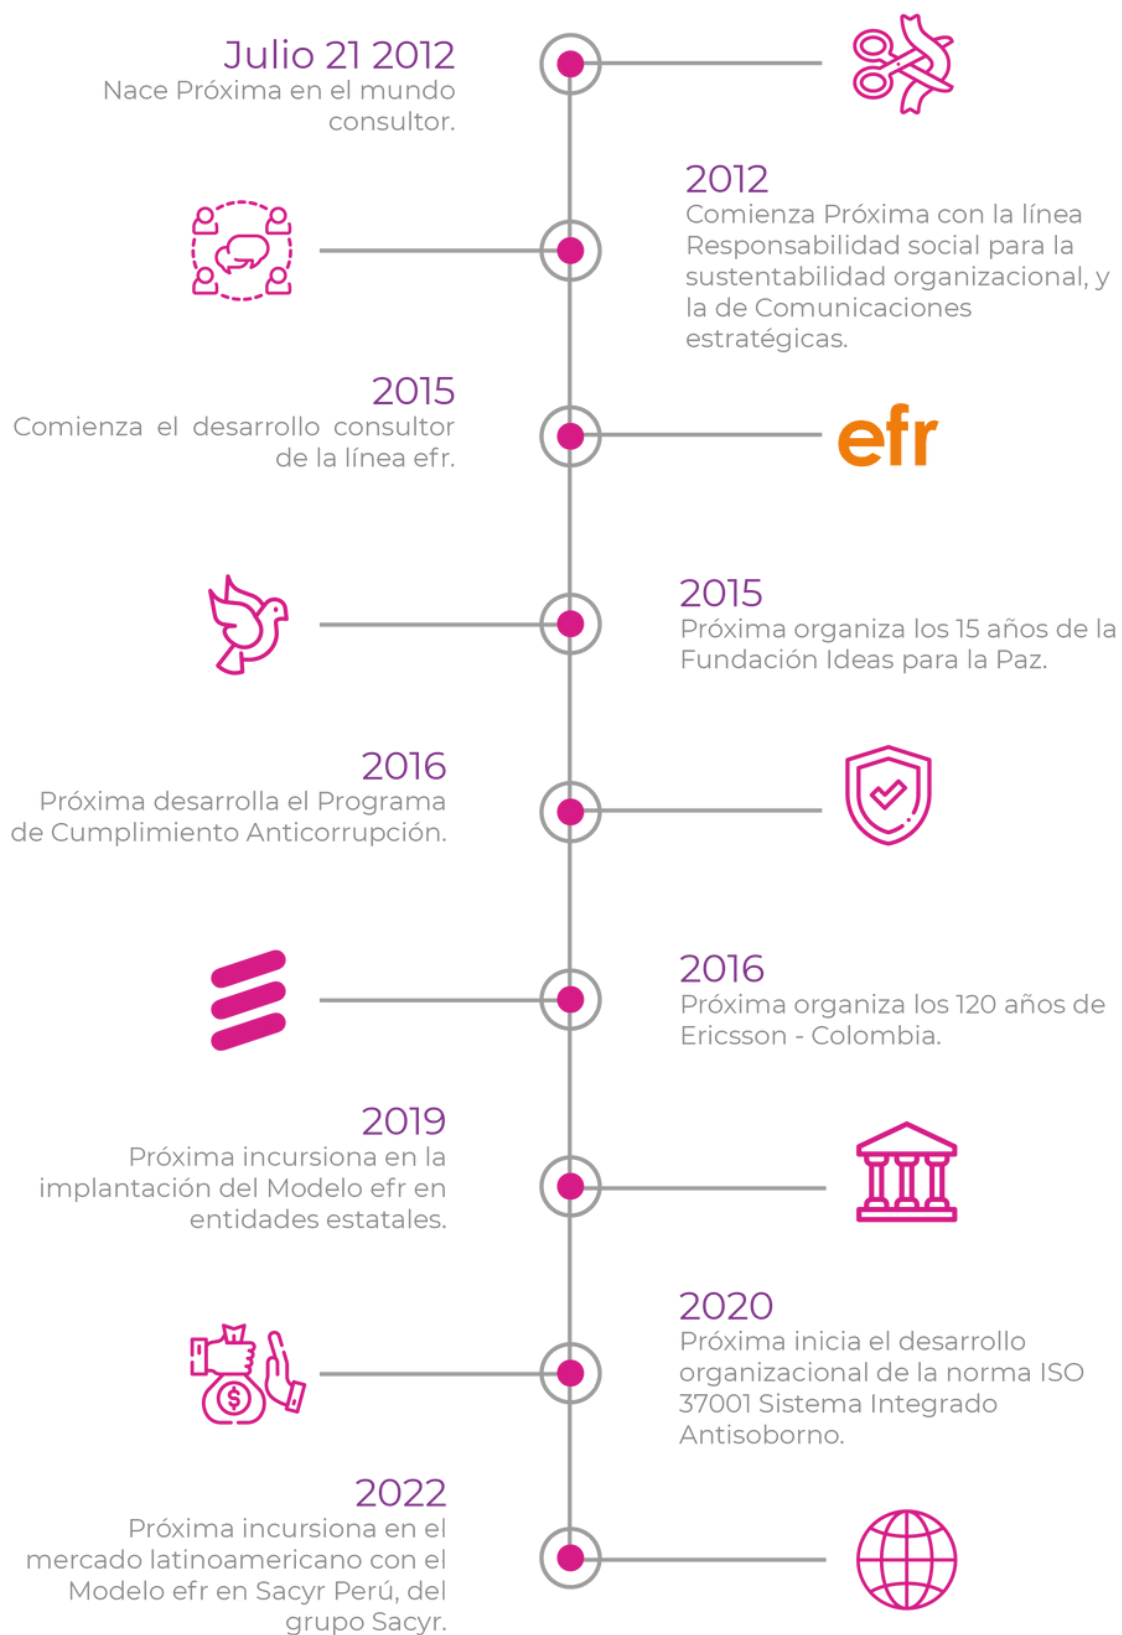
Julio 21 2012
Nace Próxima en el mundo consultor.

2012
Comienza Próxima con la línea Responsabilidad social para la sustentabilidad organizacional, y la de Comunicaciones estratégicas.

2015
Comienza el desarrollo consultor de la línea efr.

efr

2015
Próxima organiza los 15 años de la Fundación Ideas para la Paz.

2016
Próxima desarrolla el Programa de Cumplimiento Anticorrupción.

2016
Próxima organiza los 120 años de Ericsson - Colombia.

2019
Próxima incursiona en la implantación del Modelo efr en entidades estatales.

2020
Próxima inicia el desarrollo organizacional de la norma ISO 37001 Sistema Integrado Antisoborno.

$

2022
Próxima incursiona en el mercado latinoamericano con el Modelo efr en Sacyr Perú, del grupo Sacyr.